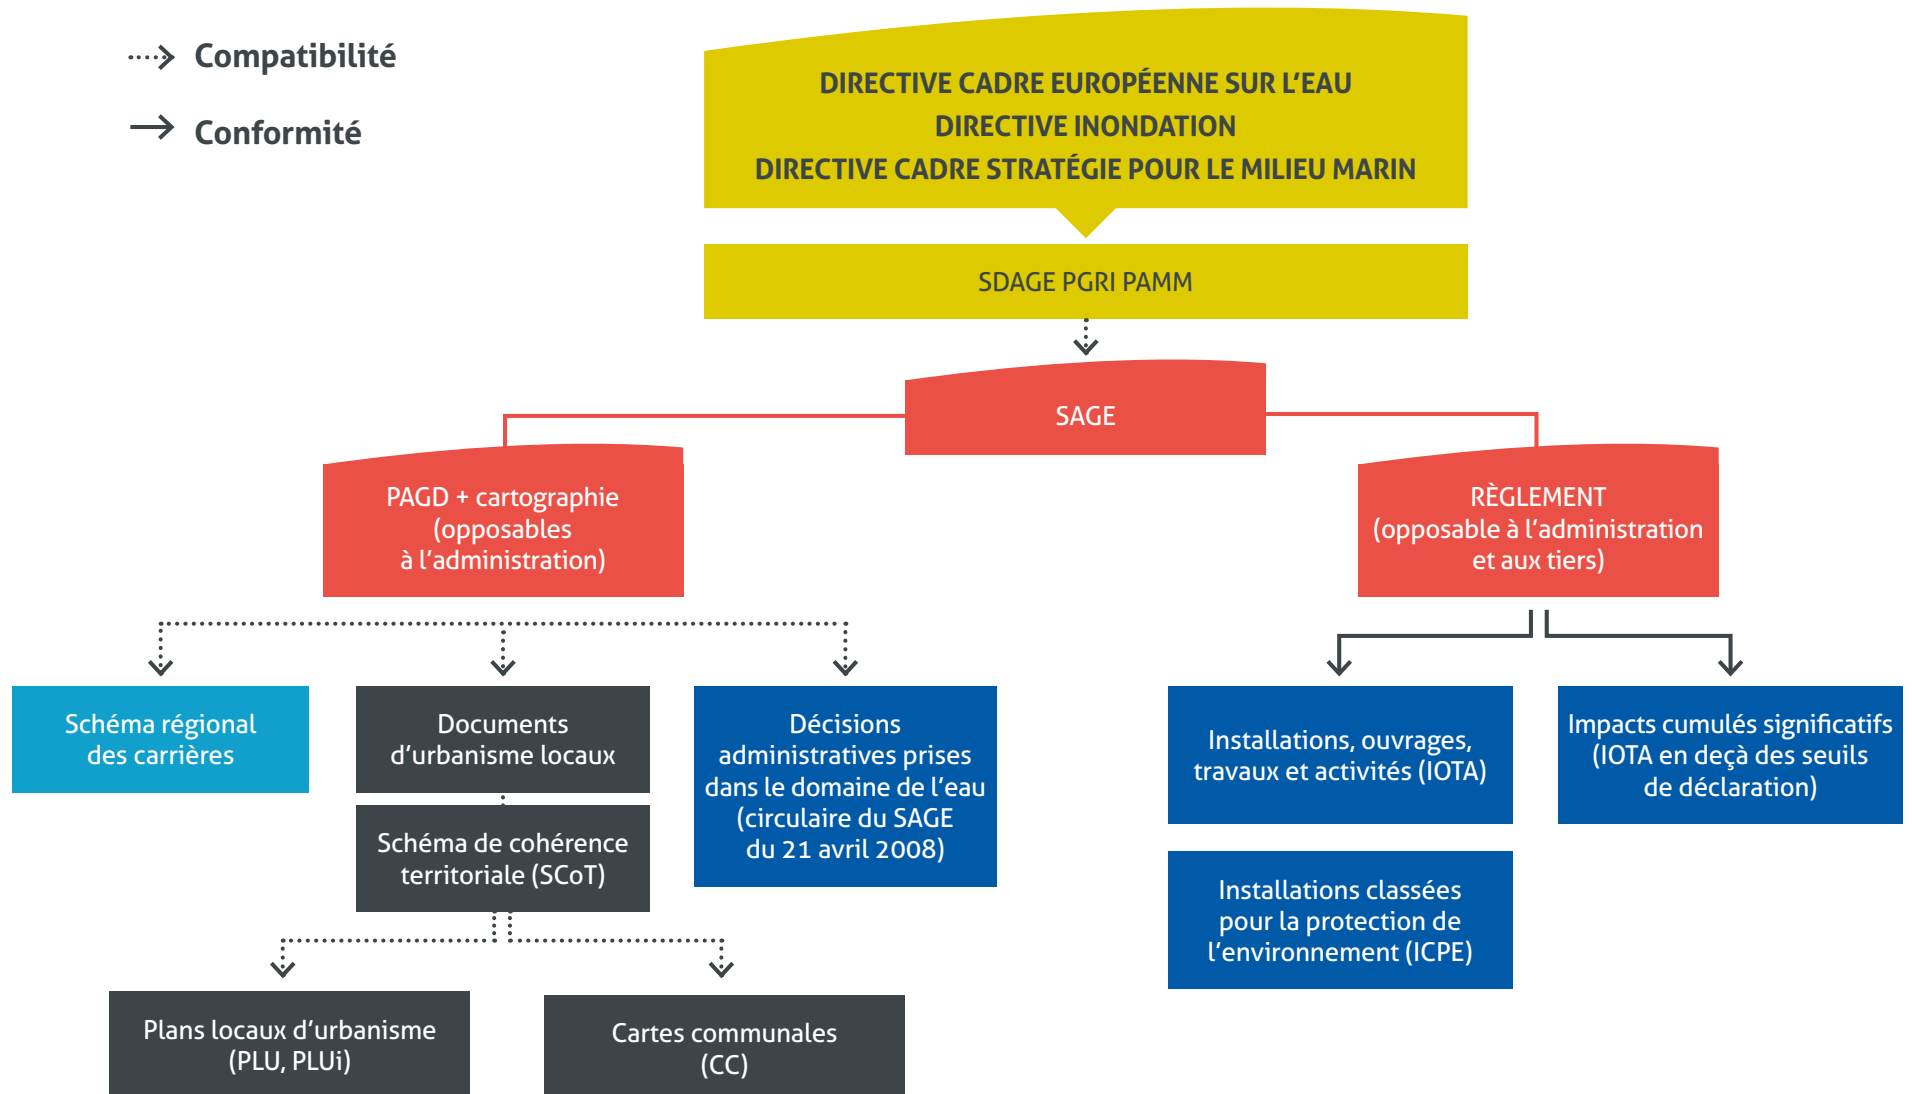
Compatibilité

Conformité

DIRECTIVE CADRE EUROPÉENNE SUR L'EAU
DIRECTIVE INONDATION
DIRECTIVE CADRE STRATÉGIE POUR LE MILIEU MARIN

SDAGE PGRI PAMM

SAGE

PAGD + cartographie (opposables à l'administration)

RÈGLEMENT (opposable à l'administration et aux tiers)

Schéma régional des carrières

Documents d'urbanisme locaux

Schéma de cohérence territoriale (SCoT)

Décisions administratives prises dans le domaine de l'eau (circulaire du SAGE du 21 avril 2008)

Installations, ouvrages, travaux et activités (IOTA)

Impacts cumulés significatifs (IOTA en deçà des seuils de déclaration)

Installations classées pour la protection de l'environnement (ICPE)

Plans locaux d'urbanisme (PLU, PLUi)

Cartes communales (CC)